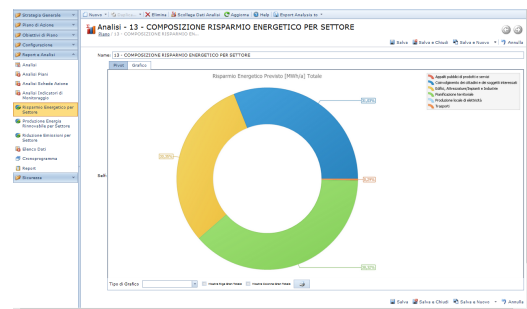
Strategia Generale
Piano di Azione
Obiettivi di Piano
Configurazione
Reporte Analisi
Analisi
Analisi Piani
Analisi Schede Azione
Analisi Indicatori di Monitoraggio
Risparmio Energetico per Settore
Produzione Energia Rinnovabile per Settore
Riduzione Emissioni per Settore
Elenco Dati
Cronoprogramma
Report
Sicurezza

Nuovo | Elimina | Scollega Dati Analisi | Aggiorna | Help | Export Analysis to

Analisi - 13 - COMPOSIZIONE RISPARMIO ENERGETICO PER SETTORE
Stato: 13 - COMPOSIZIONE RISPARMIO EN...

Salva | Salva e Chiudi | Salva e Nuovo | Annulla

Nome: 13 - COMPOSIZIONE RISPARMIO ENERGETICO PER SETTORE

Pivot | Grafico

Risparmio Energetico Previsto [MWh/a] Totale

Appalti pubblici di prodotti e servizi
Coinvolgimento dei cittadini e dei soggetti interessati
Edifici, Attrezzature/Impianti e Industrie
Pianificazione territoriale
Produzione locale di elettricità
Trasporti

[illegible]
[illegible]
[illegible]
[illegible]

Dati

Tipo di Grafico | Mostra Righe Etichette | Mostra Colonne Etichette

Salva | Salva e Chiudi | Salva e Nuovo | Annulla